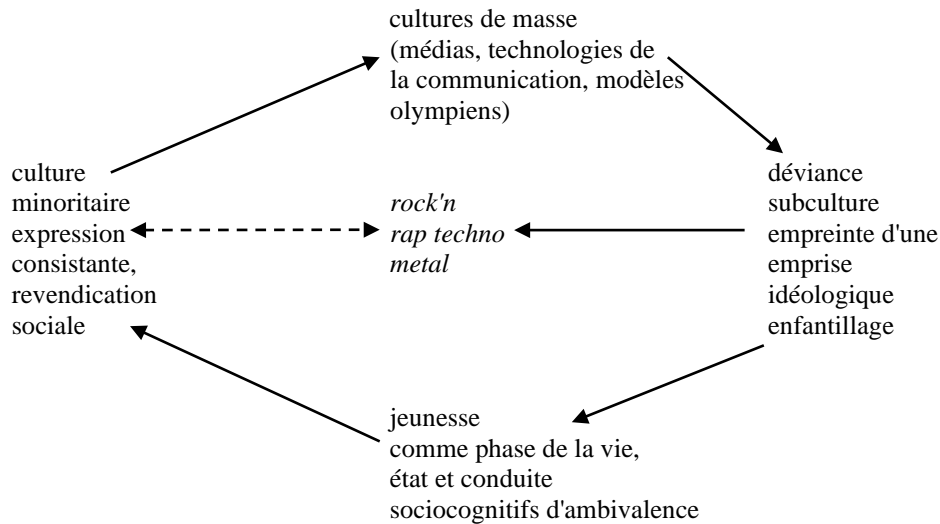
cultures de masse
(médias, technologies de la communication, modèles olympiens)

culture
minoritaire
expression
consistante,
revendication
sociale

rock'n
rap techno
metal

déviance
subculture
empreinte d'une
emprise
idéologique
enfantillage

jeunesse
comme phase de la vie,
état et conduite
sociocognitifs d'ambivalence